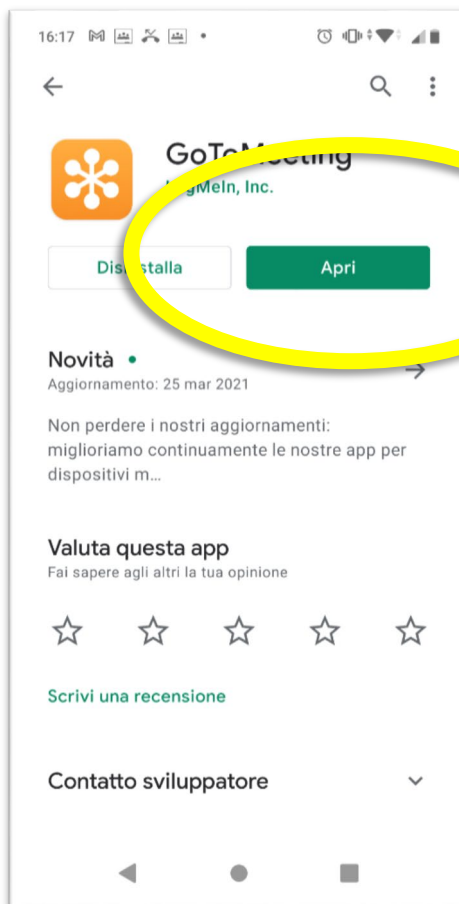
16:17

GoToMeeting
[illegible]gMeIn, Inc.

Dis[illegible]stalla

Apri

Novità •
Aggiornamento: 25 mar 2021

Non perdere i nostri aggiornamenti: miglioriamo continuamente le nostre app per dispositivi m...

Valuta questa app
Fai sapere agli altri la tua opinione

Scrivi una recensione

Contatto sviluppatore